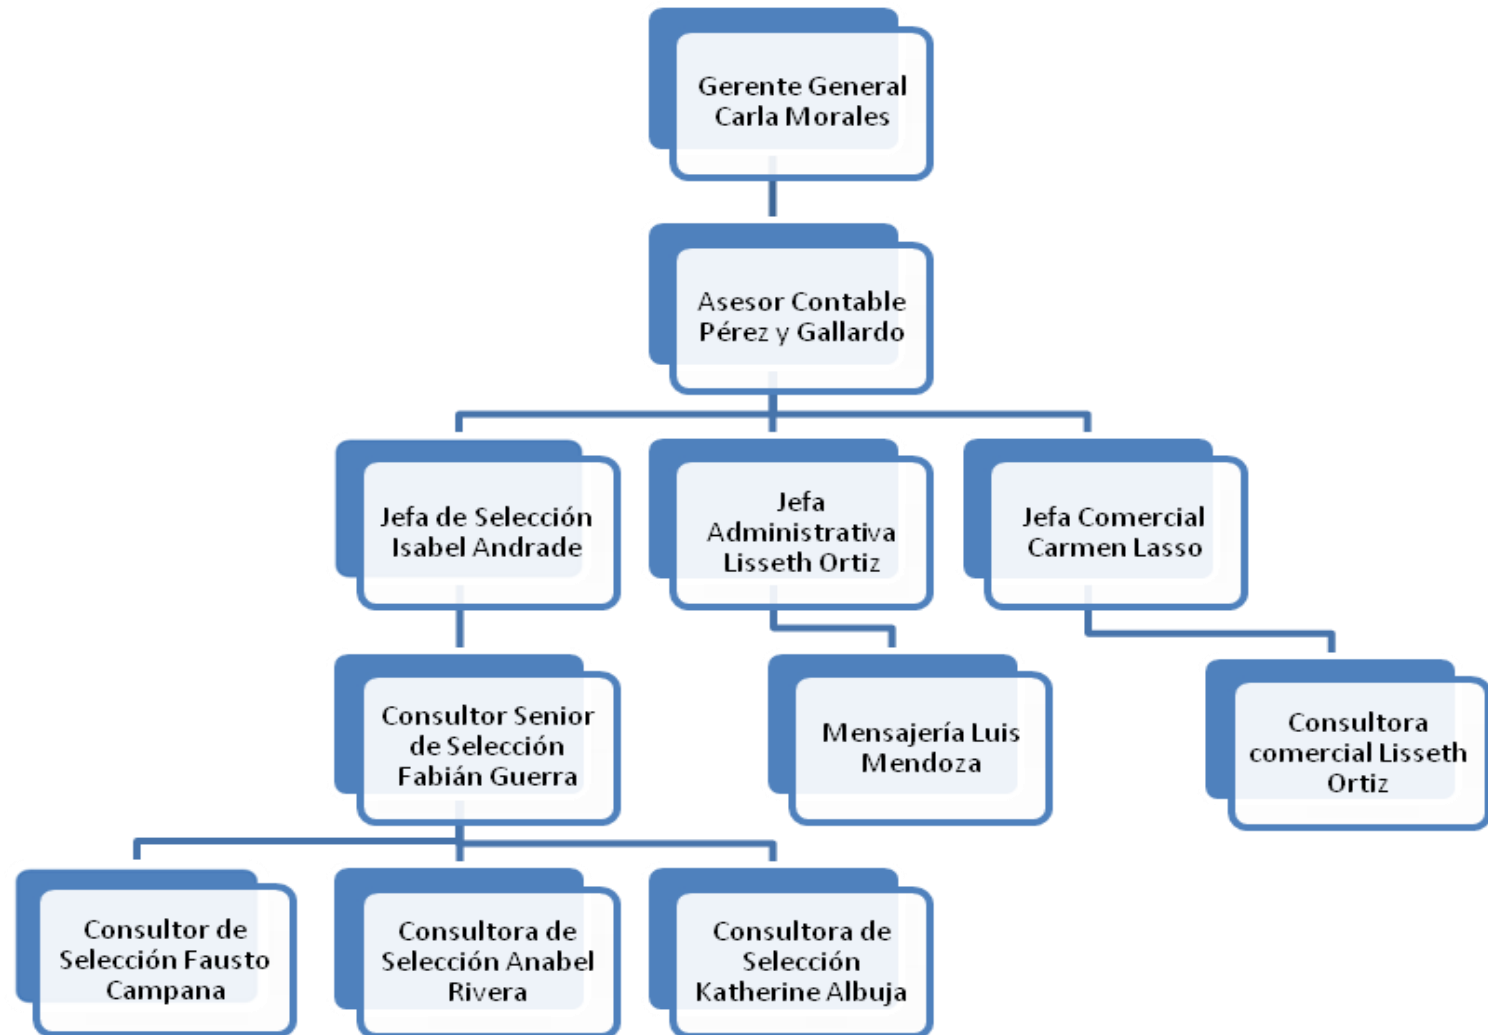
Gerente General Carla Morales

Asesor Contable Pérez y Gallardo

Jefa de Selección Isabel Andrade

Jefa Administrativa Lisseth Ortiz

Jefa Comercial Carmen Lasso

Consultor Senior de Selección Fabián Guerra

Mensajería Luis Mendoza

Consultora comercial Lisseth Ortiz

Consultor de Selección Fausto Campana

Consultora de Selección Anabel Rivera

Consultora de Selección Katherine Albuja